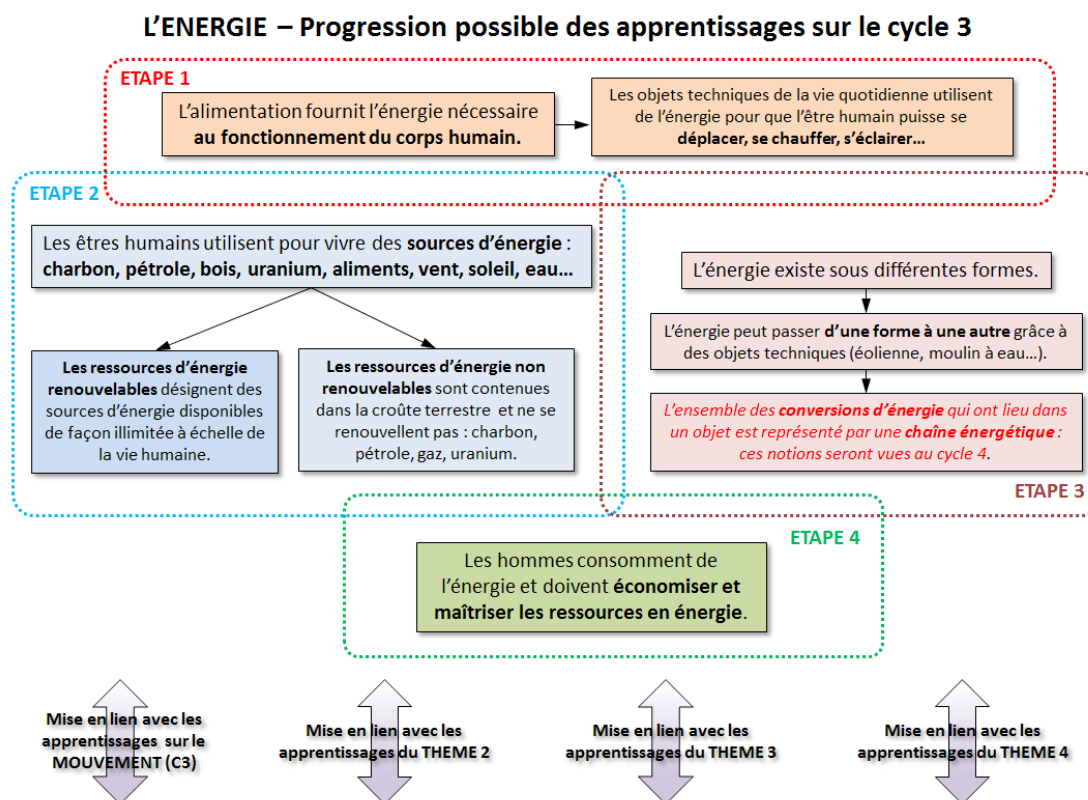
L'ENERGIE – Progression possible des apprentissages sur le cycle 3

ETAPE 1

L'alimentation fournit l'énergie nécessaire au fonctionnement du corps humain.

Les objets techniques de la vie quotidienne utilisent de l'énergie pour que l'être humain puisse se déplacer, se chauffer, s'éclairer…

ETAPE 2

Les êtres humains utilisent pour vivre des sources d'énergie : charbon, pétrole, bois, uranium, aliments, vent, soleil, eau…

Les ressources d'énergie renouvelables désignent des sources d'énergie disponibles de façon illimitée à échelle de la vie humaine.

Les ressources d'énergie non renouvelables sont contenues dans la croûte terrestre et ne se renouvellent pas : charbon, pétrole, gaz, uranium.

L'énergie existe sous différentes formes.

L'énergie peut passer d'une forme à une autre grâce à des objets techniques (éolienne, moulin à eau…).

L'ensemble des conversions d'énergie qui ont lieu dans un objet est représenté par une chaîne énergétique : ces notions seront vues au cycle 4.

ETAPE 3

ETAPE 4

Les hommes consomment de l'énergie et doivent économiser et maîtriser les ressources en énergie.

Mise en lien avec les apprentissages sur le MOUVEMENT (C3)

Mise en lien avec les apprentissages du THEME 2

Mise en lien avec les apprentissages du THEME 3

Mise en lien avec les apprentissages du THEME 4